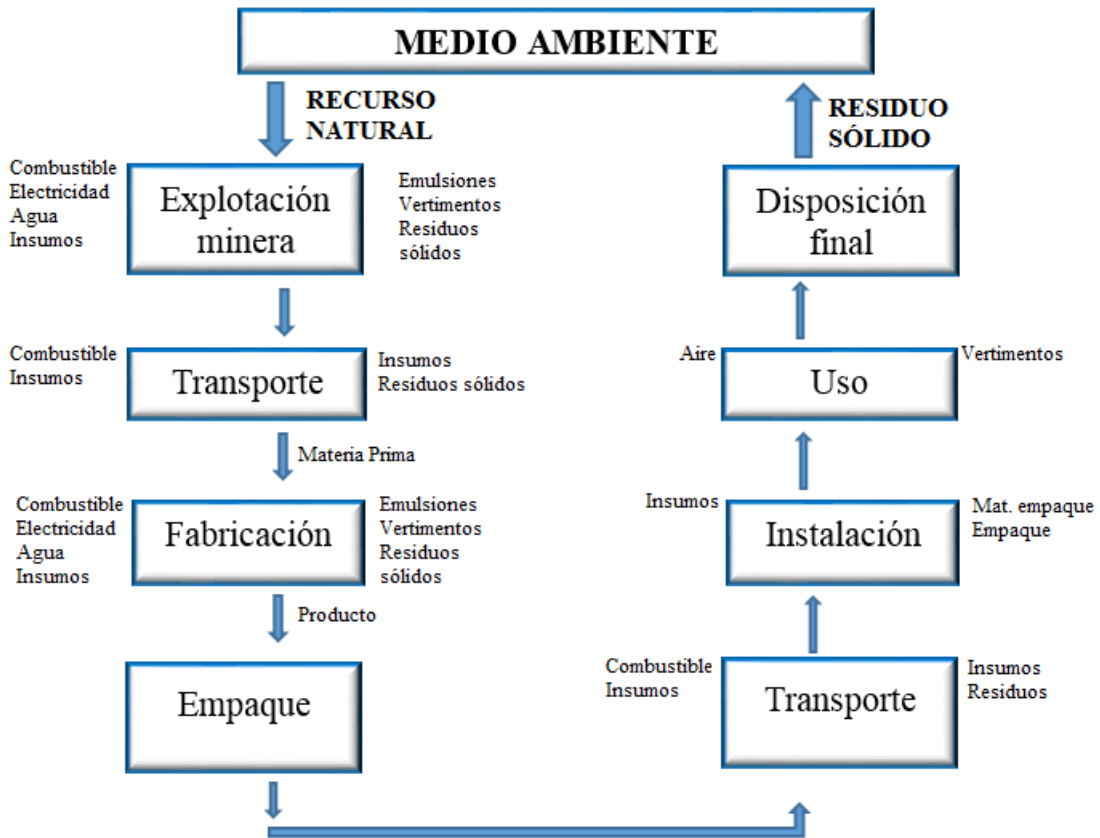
MEDIO AMBIENTE

RECURSO NATURAL

Combustible
Electricidad
Agua
Insumos

Explotación minera

Emulsiones
Vertimentos
Residuos sólidos

Combustible
Insumos

Transporte

Insumos
Residuos sólidos

Materia Prima

Combustible
Electricidad
Agua
Insumos

Fabricación

Emulsiones
Vertimentos
Residuos sólidos

Producto

Empaque

RESIDUO SÓLIDO

Disposición final

Aire

Uso

Vertimentos

Insumos

Instalación

Mat. empaque
Empaque

Combustible
Insumos

Transporte

Insumos
Residuos